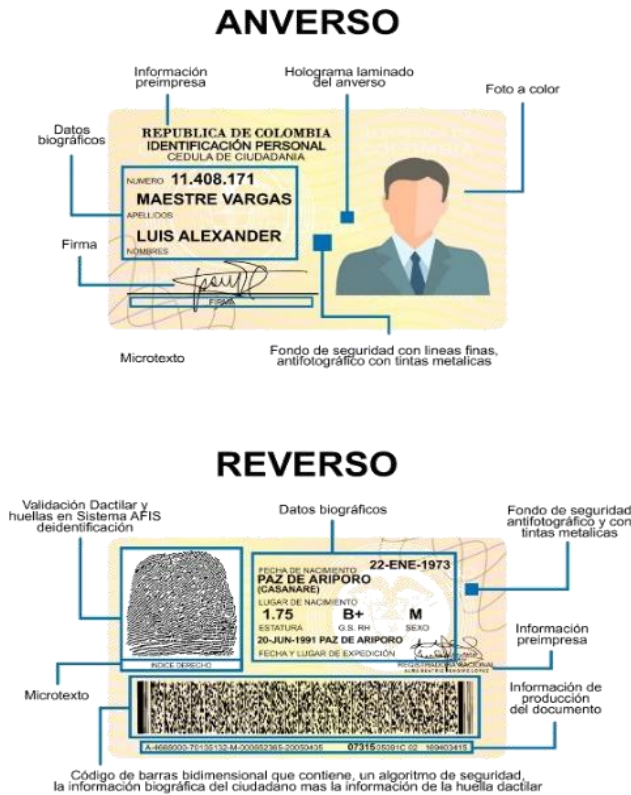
ANVERSO

Información preimpresa

Holograma laminado del anverso

Foto a color

Datos biográficos

REPUBLICA DE COLOMBIA
IDENTIFICACIÓN PERSONAL
CEDULA DE CIUDADANIA

NUMERO 11.408.171
MAESTRE VARGAS
APELLIDOS
LUIS ALEXANDER
NOMBRES

Firma

FIRMA

Microtexto

Fondo de seguridad con lineas finas, antifotográfico con tintas metalicas

REVERSO

Validación Dactilar y huellas en Sistema AFIS deidentificación

Datos biográficos

Fondo de seguridad antifotográfico y con tintas metalicas

FECHA DE NACIMIENTO 22-ENE-1973
PAZ DE ARIPORO
(CASANARE)
LUGAR DE NACIMIENTO
1.75 B+ M
ESTATURA G.S. RH SEXO
20-JUN-1991 PAZ DE ARIPORO
FECHA Y LUGAR DE EXPEDICIÓN

INDICE DERECHO

Información preimpresa

Microtexto

Información de producción del documento

A-4668000-70135132-M-000852365-20050405 07315 05381C 02 169403415

Código de barras bidimensional que contiene, un algoritmo de seguridad, la información biográfica del ciudadano mas la información de la huella dactilar